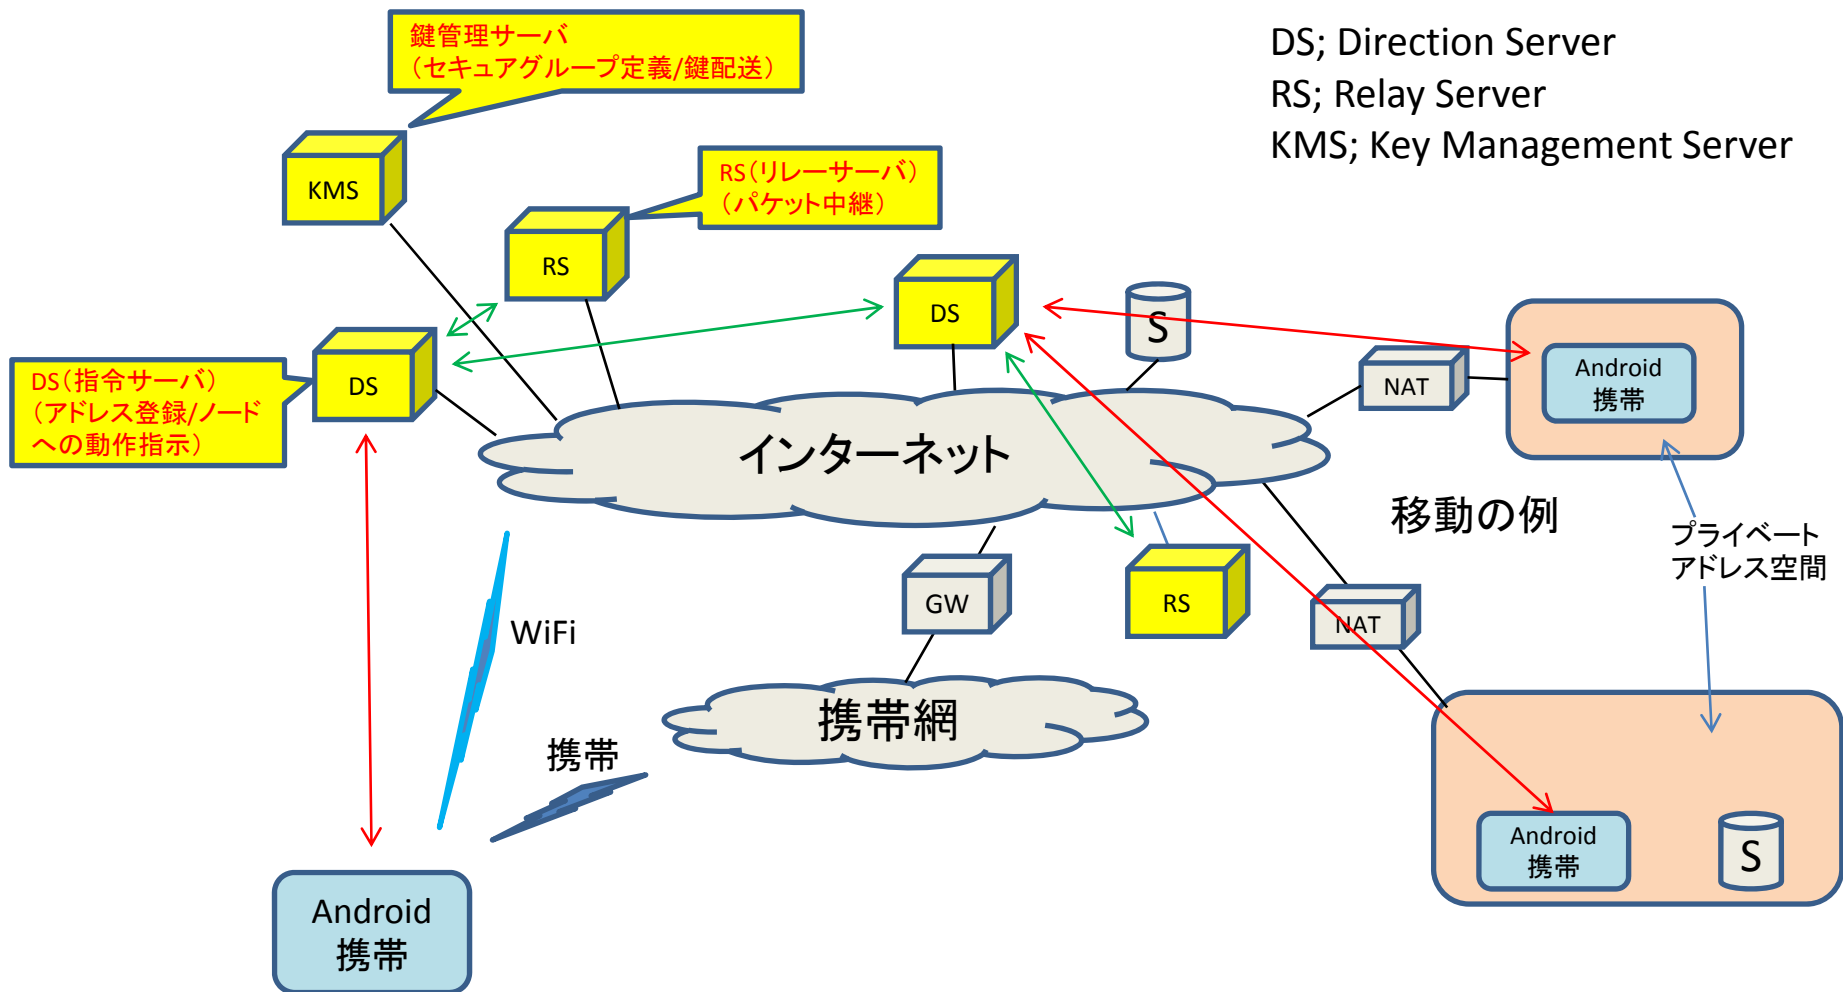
鍵管理サーバ
（セキュアグループ定義/鍵配送）

DS; Direction Server
RS; Relay Server
KMS; Key Management Server

KMS

RS（リレーサーバ）
（パケット中継）

RS

DS

S

DS（指令サーバ）
（アドレス登録/ノードへの動作指示）

DS

NAT

Android
携帯

インターネット

移動の例

プライベート
アドレス空間

WiFi

GW

RS

NAT

携帯網

携帯

Android
携帯

S

Android
携帯